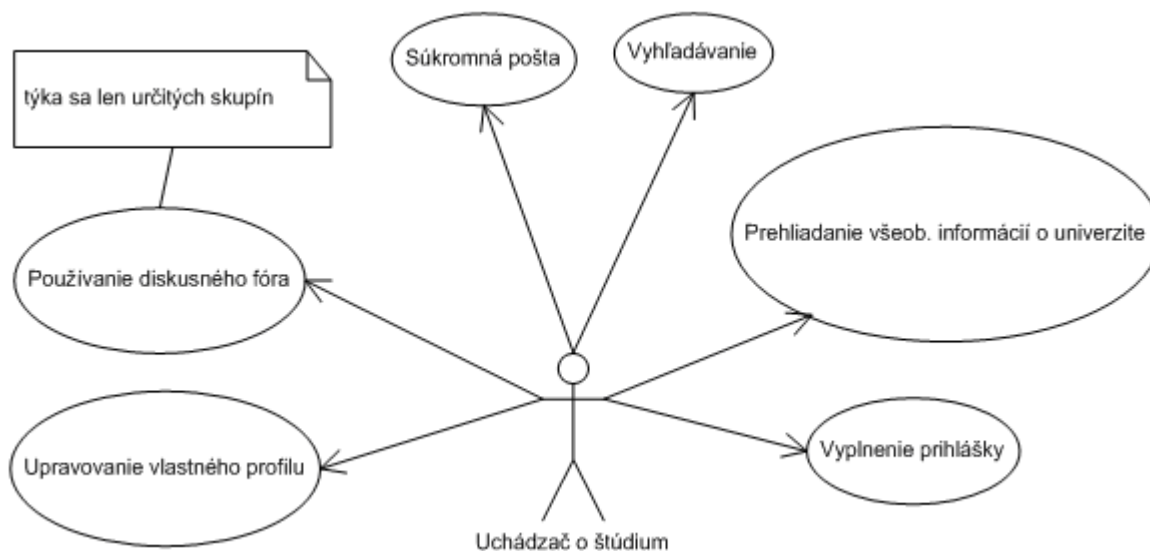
týka sa len určitých skupín

Súkromná pošta

Vyhľadávanie

Prehliadanie všeob. informácií o univerzite

Používanie diskusného fóra

Upravovanie vlastného profilu

Vyplnenie prihlášky

Uchádzač o štúdium